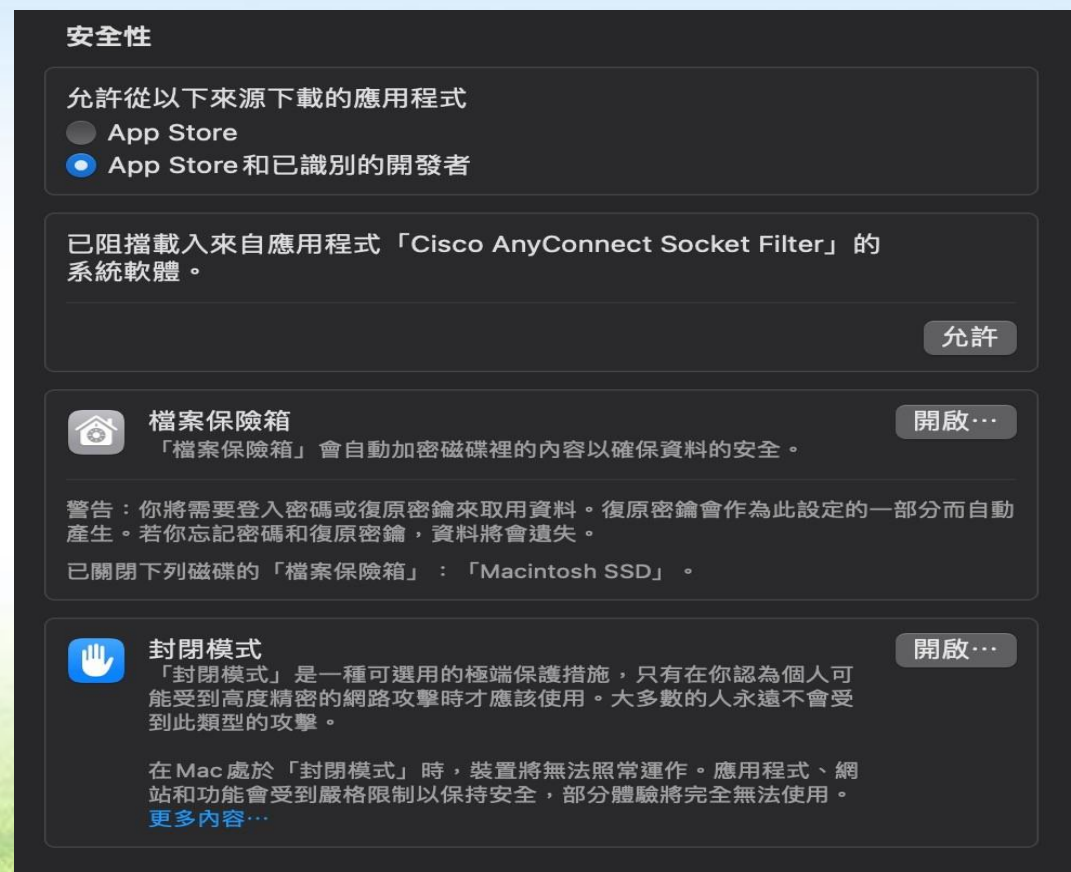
安全性

允許從以下來源下載的應用程式
App Store
App Store和已識別的開發者

已阻擋載入來自應用程式「Cisco AnyConnect Socket Filter」的系統軟體。

允許

檔案保險箱
「檔案保險箱」會自動加密磁碟裡的內容以確保資料的安全。

開啟⋯

警告：你將需要登入密碼或復原密鑰來取用資料。復原密鑰會作為此設定的一部分而自動產生。若你忘記密碼和復原密鑰，資料將會遺失。

已關閉下列磁碟的「檔案保險箱」：「Macintosh SSD」。

封閉模式
「封閉模式」是一種可選用的極端保護措施，只有在你認為個人可能受到高度精密的網路攻擊時才應該使用。大多數的人永遠不會受到此類型的攻擊。

開啟⋯

在Mac處於「封閉模式」時，裝置將無法照常運作。應用程式、網站和功能會受到嚴格限制以保持安全，部分體驗將完全無法使用。
更多內容⋯